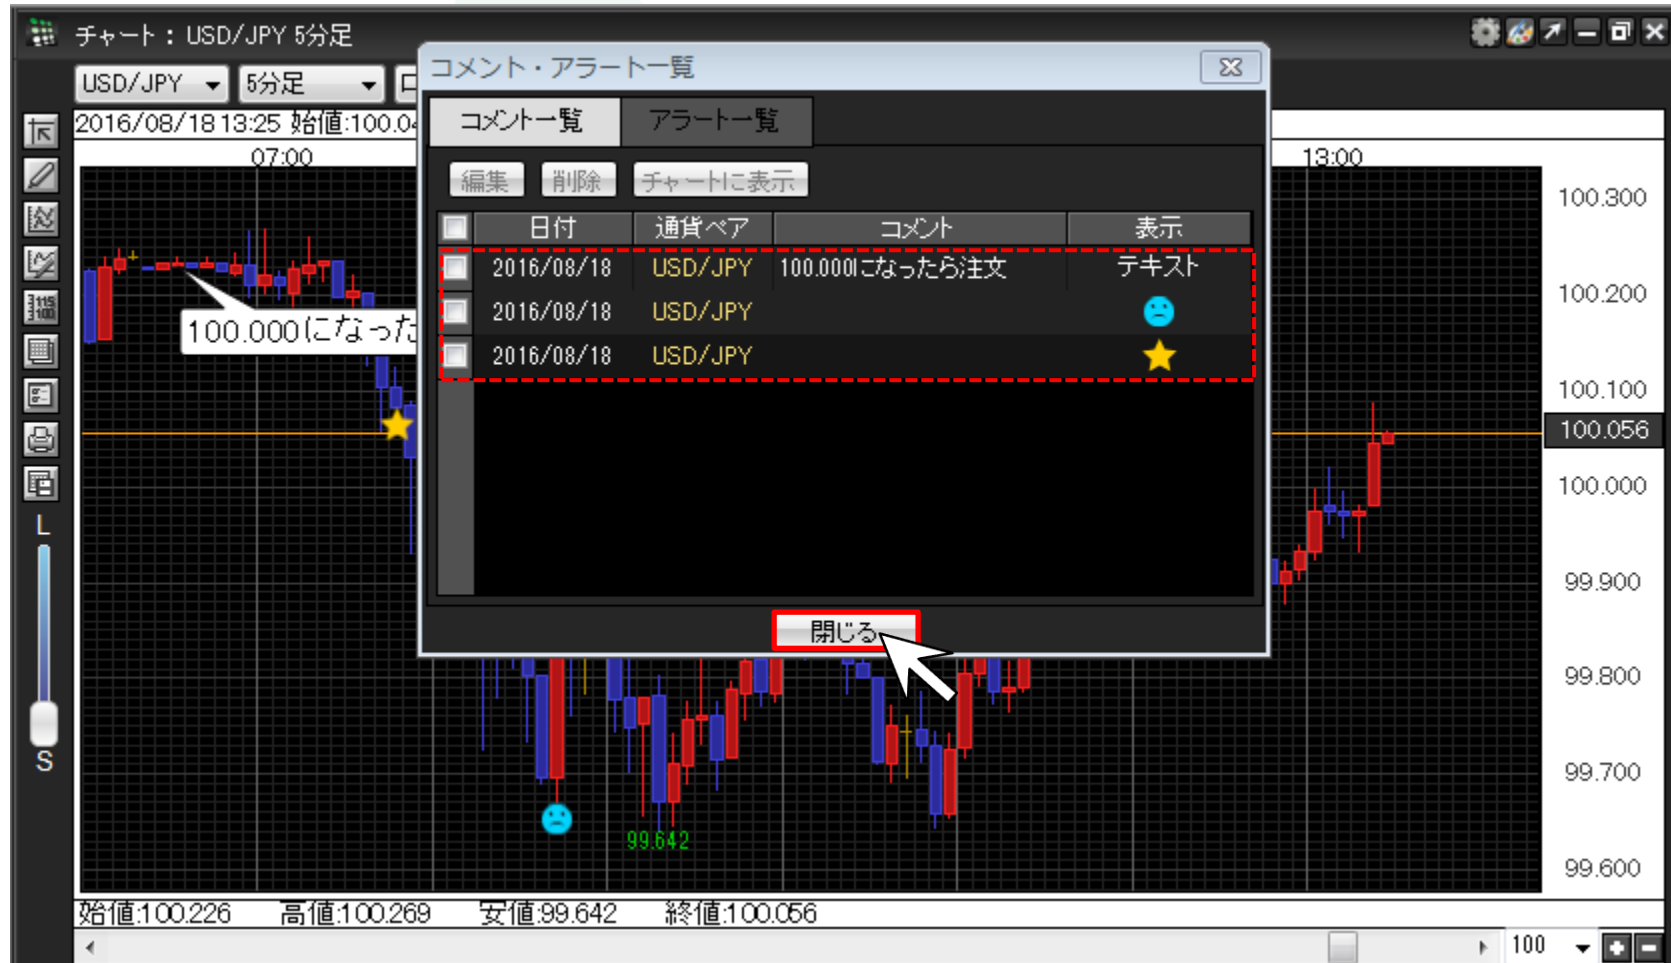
チャート：USD/JPY 5分足

USD/JPY
5分足
2016/08/18 13:25 始値:100.04

07:00
13:00

100.000になった

コメント・アラート一覧

コメント一覧
アラート一覧

編集
削除
チャートに表示

| | 日付 | 通貨ペア | コメント | 表示 |
|---|---|---|---|---|
| | 2016/08/18 | USD/JPY | 100.000になったら注文 | テキスト |
| | 2016/08/18 | USD/JPY | | |
| | 2016/08/18 | USD/JPY | | |

閉じる

100.300
100.200
100.100
100.056
100.000
99.900
99.800
99.700
99.600

99.642

L
S

始値:100.226 高値:100.269 安値:99.642 終値:100.056

100